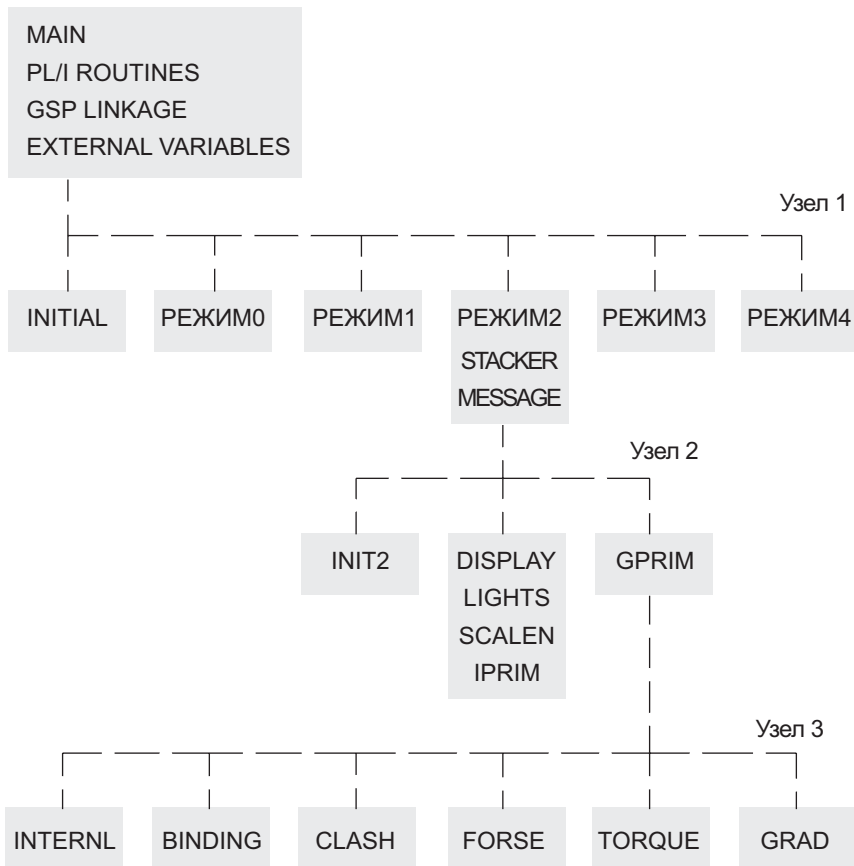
MAIN
PL/I ROUTINES
GSP LINKAGE
EXTERNAL VARIABLES

Узел 1

INITIAL

РЕЖИМ0

РЕЖИМ1

РЕЖИМ2
STACKER
MESSAGE

РЕЖИМ3

РЕЖИМ4

Узел 2

INIT2

DISPLAY
LIGHTS
SCALEN
IPRIM

GPRIM

Узел 3

INTERNL

BINDING

CLASH

FORSE

TORQUE

GRAD